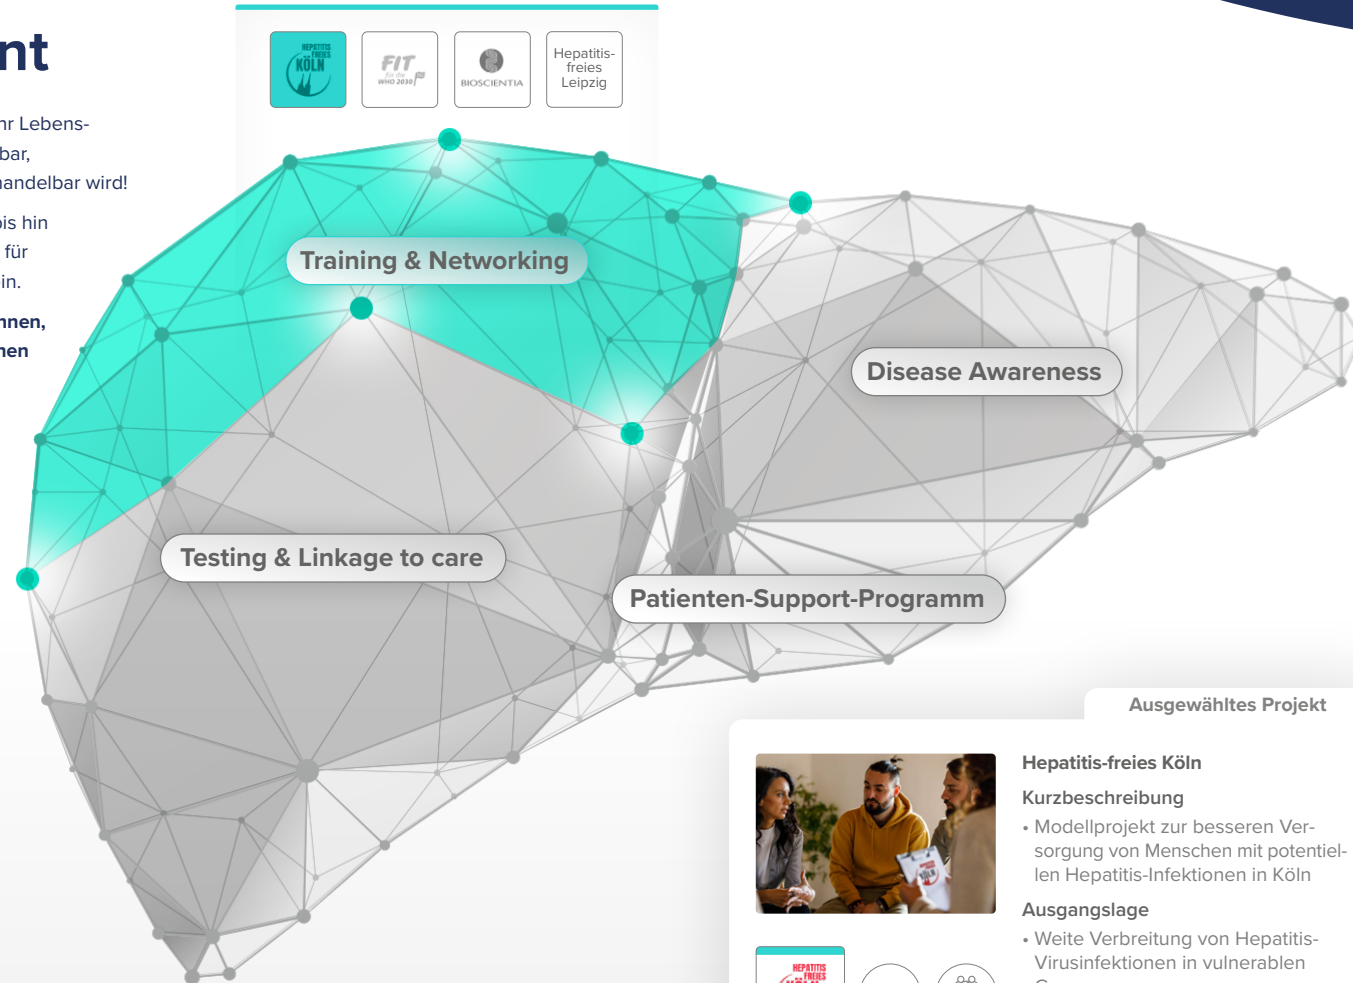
nt

hr Lebens-
bar,
handelbar wird!

bis hin
für
in.

nnen,
hen

HEPATITIS FREIES KÖLN

FIT for the WHO 2030

BIOSCIENTIA

Hepatitis-freies Leipzig

Training & Networking

Disease Awareness

Testing & Linkage to care

Patienten-Support-Programm

Ausgewähltes Projekt

Hepatitis-freies Köln

Kurzbeschreibung

• Modellprojekt zur besseren Versorgung von Menschen mit potentiellen Hepatitis-Infektionen in Köln

Ausgangslage

• Weite Verbreitung von Hepatitis-Virusinfektionen in vulnerablen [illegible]

HEPATITIS FREIES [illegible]